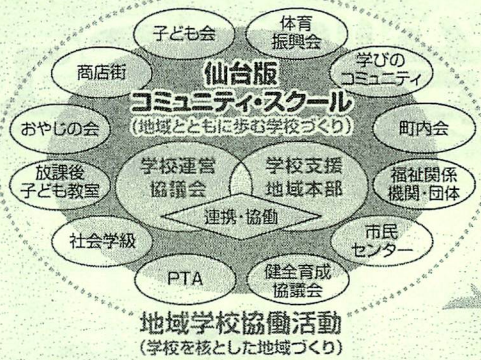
子ども会

体育振興会

学びのコミュニティ

商店街

仙台版
コミュニティ・スクール
(地域とともに歩む学校づくり)

おやじの会

町内会

放課後子ども教室

学校運営協議会

学校支援地域本部

福祉関係機関・団体

連携・協働

社会学級

市民センター

PTA

健全育成協議会

地域学校協働活動
(学校を核とした地域づくり)